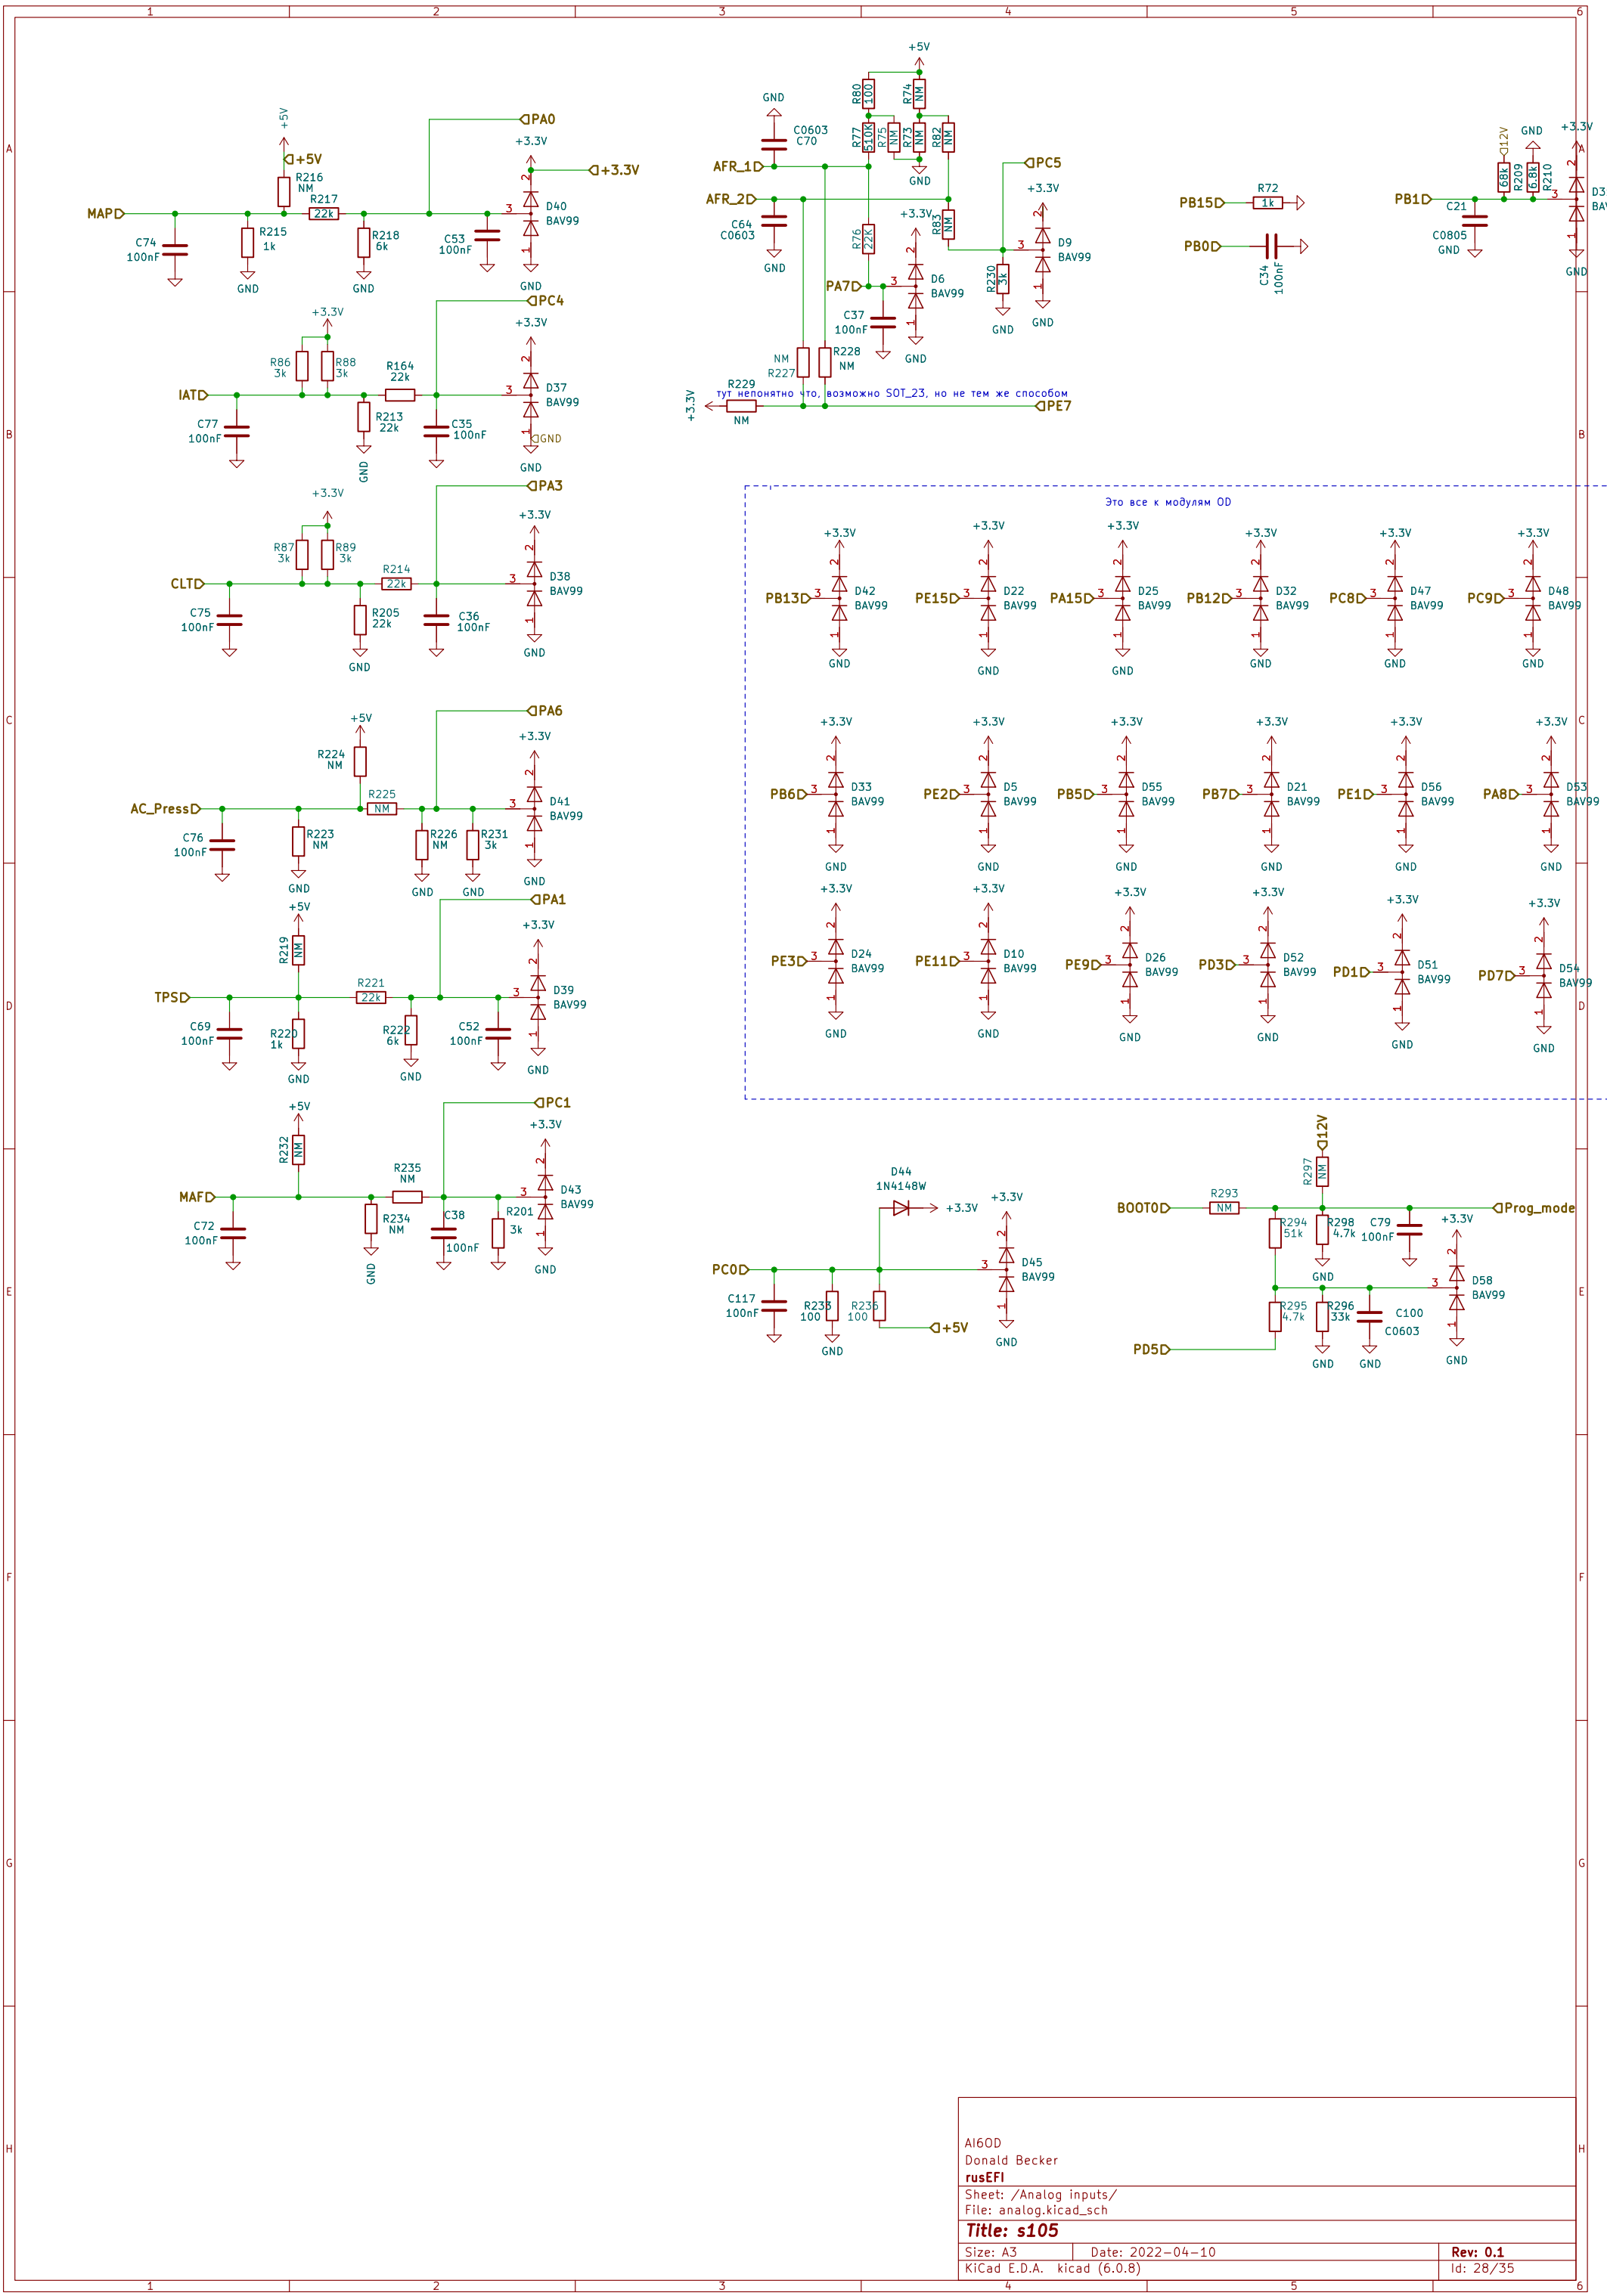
1 2 3 4 5 6

A B C D E F G H

+5V
+5V
R216
NM
R217
22k
PA0
+3.3V
+3.3V
MAP
C74
100nF
R215
1k
R218
6k
C53
100nF
D40
BAV99
GND
GND
GND

+3.3V
PC4
+3.3V
R86
3k
R88
3k
R164
22k
IAT
C77
100nF
R213
22k
C35
100nF
D37
BAV99
GND
GND
GND

+3.3V
PA3
+3.3V
R87
3k
R89
3k
R214
22k
CLT
C75
100nF
R205
22k
C36
100nF
D38
BAV99
GND
GND

+5V
PA6
+3.3V
R224
NM
R225
NM
AC_Press
C76
100nF
R223
NM
R226
NM
R231
3k
D41
BAV99
GND
GND
GND

+5V
PA1
+3.3V
R219
NM
R221
22k
TPS
C69
100nF
R220
1k
R222
6k
C52
100nF
D39
BAV99
GND
GND
GND

+5V
PC1
+3.3V
R232
NM
R235
NM
MAF
C72
100nF
R234
NM
C38
100nF
R201
3k
D43
BAV99
GND
GND

+5V
GND
C0603
C70
R80
100
R74
NM
R77
510k
R75
NM
R73
NM
R82
NM
GND
AFR_1
AFR_2
PC5
+3.3V
C64
C0603
GND
R76
22k
+3.3V
R83
NM
D9
BAV99
R230
3k
PA7
D6
BAV99
C37
100nF
GND
GND
GND
NM
R227
R228
NM
R229
тут непонятно что, возможно SOT_23, но не тем же способом
+3.3V
NM
PE7

PB15
R72
1k
PB0
C34
100nF

+12V
GND
+3.3V
R209
68k
R210
6.8k
PB1
C21
C0805
GND
D3
BAV
GND

Это все к модулям OD

+3.3V PB13 D42 BAV99 GND
+3.3V PE15 D22 BAV99 GND
+3.3V PA15 D25 BAV99 GND
+3.3V PB12 D32 BAV99 GND
+3.3V PC8 D47 BAV99 GND
+3.3V PC9 D48 BAV99 GND
+3.3V PB6 D33 BAV99 GND
+3.3V PE2 D5 BAV99 GND
+3.3V PB5 D55 BAV99 GND
+3.3V PB7 D21 BAV99 GND
+3.3V PE1 D56 BAV99 GND
+3.3V PA8 D53 BAV99 GND
+3.3V PE3 D24 BAV99 GND
+3.3V PE11 D10 BAV99 GND
+3.3V PE9 D26 BAV99 GND
+3.3V PD3 D52 BAV99 GND
+3.3V PD1 D51 BAV99 GND
+3.3V PD7 D54 BAV99 GND

D44
1N4148W
+3.3V
+3.3V
PC0
C117
100nF
R233
100
R236
100
+5V
D45
BAV99
GND
GND
GND

+12V
R297
NM
BOOT0
R293
NM
Prog_mode
R294
51k
R298
4.7k
C79
100nF
+3.3V
GND
D58
BAV99
R295
4.7k
R296
33k
C100
C0603
PD5
GND
GND
GND

AI6OD
Donald Becker
rusEFI
Sheet: /Analog inputs/
File: analog.kicad_sch
Title: s105
Size: A3 Date: 2022-04-10 Rev: 0.1
KiCad E.D.A. kicad (6.0.8) Id: 28/35